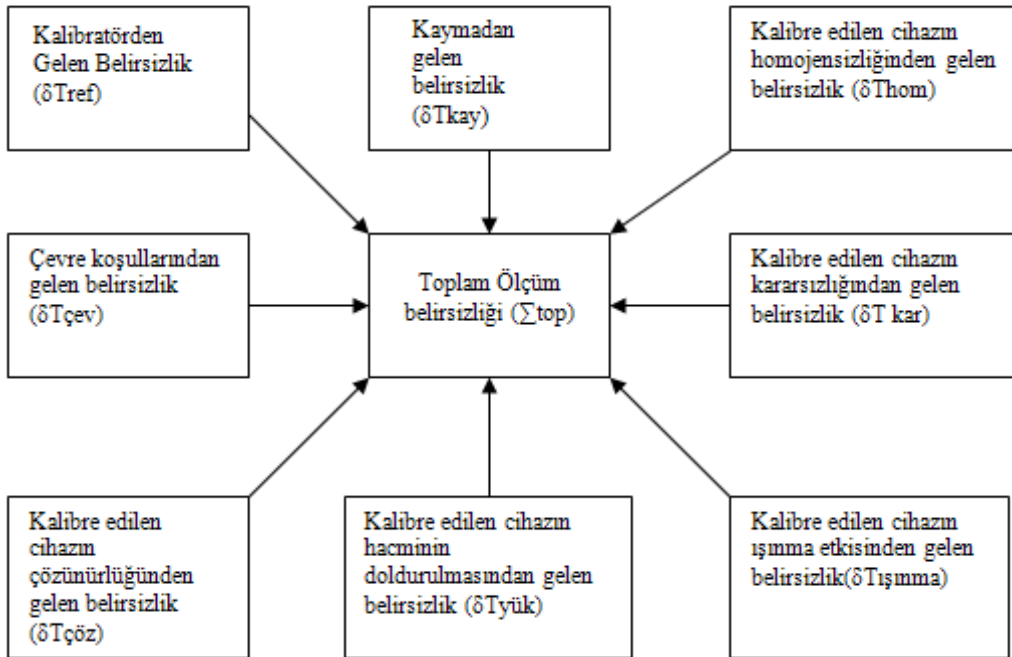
Kalibratörden Gelen Belirsizlik (δTref)

Kaymadan gelen belirsizlik (δTkay)

Kalibre edilen cihazın homojensizliğinden gelen belirsizlik (δThom)

Çevre koşullarından gelen belirsizlik (δTçev)

Toplam Ölçüm belirsizliği (∑top)

Kalibre edilen cihazın kararsızlığından gelen belirsizlik (δT kar)

Kalibre edilen cihazın çözünürlüğünden gelen belirsizlik (δTçöz)

Kalibre edilen cihazın hacminin doldurulmasından gelen belirsizlik (δTyük)

Kalibre edilen cihazın ışınma etkisinden gelen belirsizlik(δTışınma)